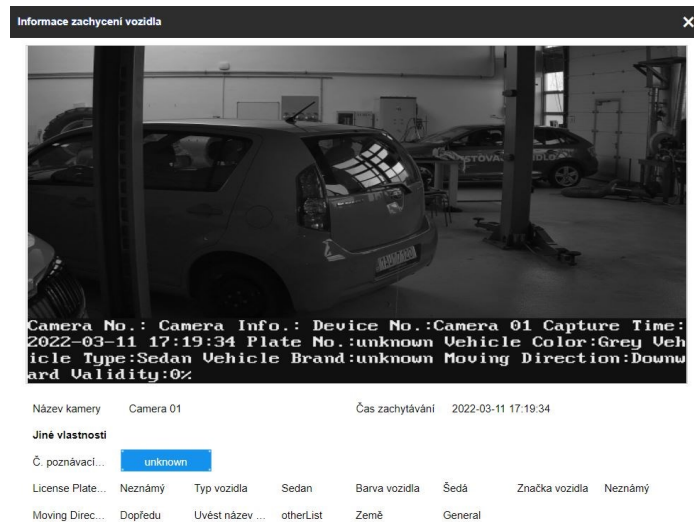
Informace zachycení vozidla

×

Camera No.: Camera Info.: Device No.:Camera 01 Capture Time: 2022-03-11 17:19:34 Plate No.:unknown Vehicle Color:Grey Vehicle Type:Sedan Vehicle Brand:unknown Moving Direction:Downward Validity:0%

Název kamery Camera 01

Čas zachytávání 2022-03-11 17:19:34

Jiné vlastnosti

Č. poznávací... unknown

| License Plate... | Neznámý | Typ vozidla | Sedan | Barva vozidla | Šedá | Značka vozidla | Neznámý |
|---|---|---|---|---|---|---|---|
| Moving Direc... | Dopředu | Uvést název ... | otherList | Země | General | | |